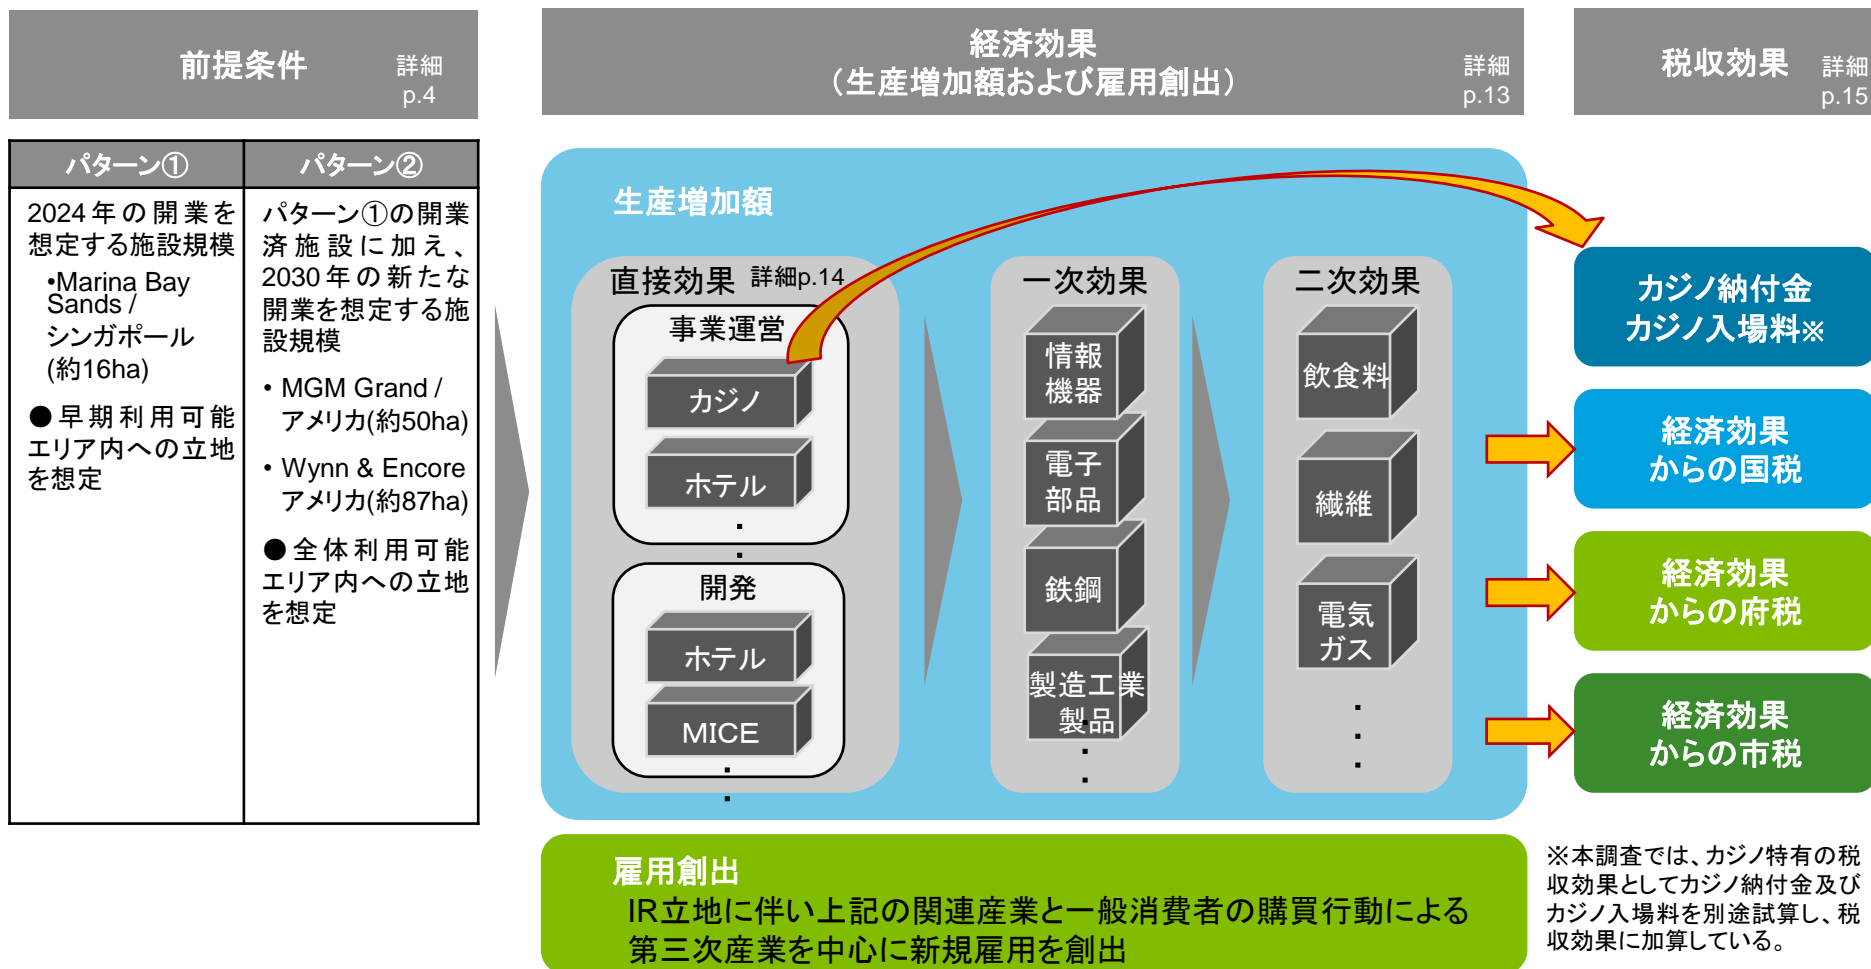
前提条件 詳細 p.4

経済効果
（生産増加額および雇用創出） 詳細 p.13

税収効果 詳細 p.15

| パターン① | パターン② |
|---|---|
| 2024年の開業を想定する施設規模 •Marina Bay Sands / シンガポール (約16ha) ●早期利用可能エリア内への立地を想定 | パターン①の開業済施設に加え、2030年の新たな開業を想定する施設規模 • MGM Grand / アメリカ(約50ha) • Wynn & Encore アメリカ(約87ha) ●全体利用可能エリア内への立地を想定 |

生産増加額

直接効果 詳細p.14
事業運営
カジノ
ホテル
開発
ホテル
MICE

一次効果
情報機器
電子部品
鉄鋼
製造工業製品

二次効果
飲食料
繊維
電気ガス

カジノ納付金
カジノ入場料※

経済効果からの国税

経済効果からの府税

経済効果からの市税

雇用創出
IR立地に伴い上記の関連産業と一般消費者の購買行動による第三次産業を中心に新規雇用を創出

※本調査では、カジノ特有の税収効果としてカジノ納付金及びカジノ入場料を別途試算し、税収効果に加算している。